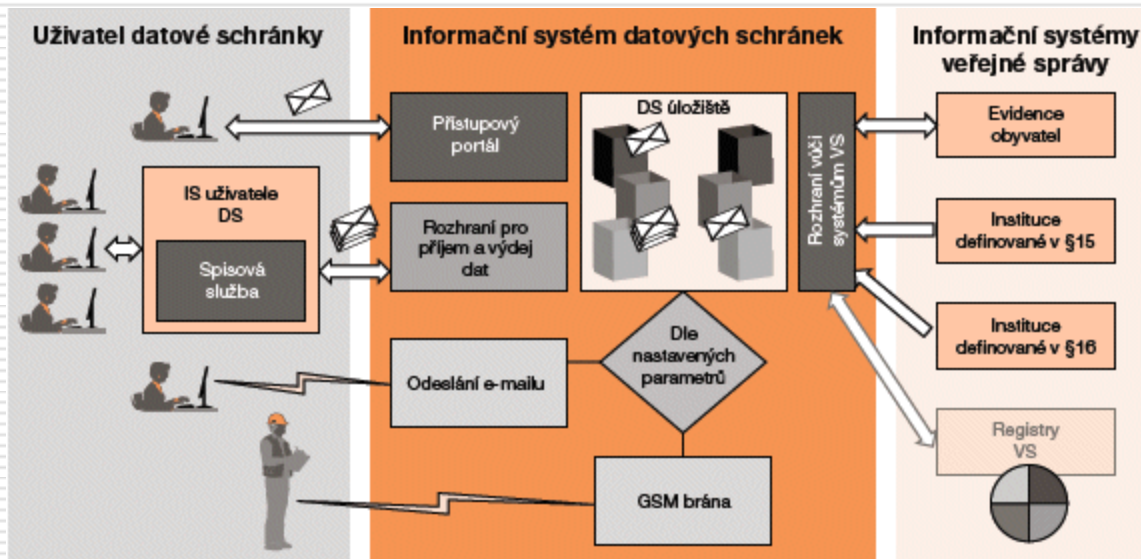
Uživatel datové schránky

Informační systém datových schránek

Informační systémy veřejné správy

Přístupový portál

DS úložiště

Rozhraní vůči systémům VS

Evidence obyvatel

IS uživatele DS

Spisová služba

Rozhraní pro příjem a výdej dat

Instituce definované v §15

Instituce definované v §16

Dle nastavených parametrů

Odeslání e-mailu

Registry VS

GSM brána